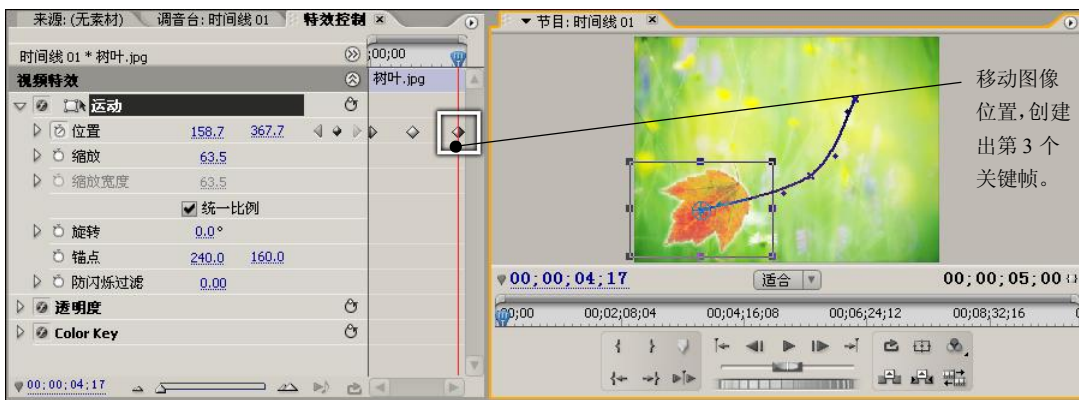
来源:(无素材) 调音台:时间线 01 特效控制 ×

时间线 01 * 树叶.jpg
;00;00
视频特效
树叶.jpg
运动
位置 158.7 367.7
缩放 63.5
缩放宽度 63.5
统一比例
旋转 0.0°
锚点 240.0 160.0
防闪烁过滤 0.00
透明度
Color Key
00;00;04;17

▼ 节目:时间线 01 ×

移动图像位置,创建出第 3 个关键帧。

00;00;04;17
适合
00;00;05;00
00;00
00;02;08;04
00;04;16;08
00;06;24;12
00;08;32;16